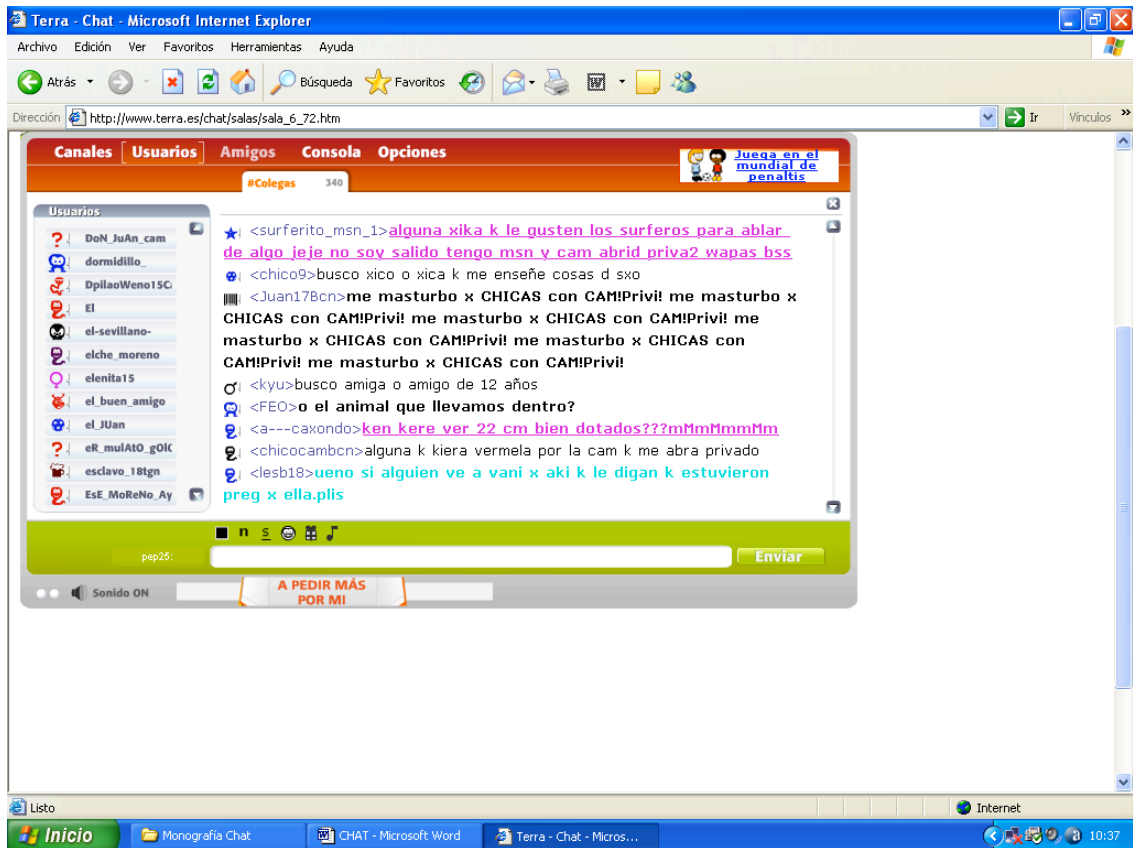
Terra - Chat - Microsoft Internet Explorer

Archivo Edición Ver Favoritos Herramientas Ayuda

Atrás Búsqueda Favoritos

Dirección http://www.terra.es/chat/salas/sala_6_72.htm Ir Vínculos

Canales Usuarios Amigos Consola Opciones

Juega en el mundial de penaltis

#Colegas 340

Usuarios

DoN_JuAn_cam
dormidillo_
DpilaoWeno15C
El
el-sevillano-
elche_moreno
elenita15
el_buen_amigo
el_JUan
eR_mulAtO_gOlC
esclavo_18tgn
EsE_MoReNo_Ay

<surferito_msn_1>alguna xika k le gusten los surferos para ablar de algo jeje no soy salido tengo msn y cam abrid priva2 wapas bss

<chico9>busco xico o xica k me enseñe cosas d sxo

<Juan17Bcn>me masturbo x CHICAS con CAM!Privi! me masturbo x CHICAS con CAM!Privi! me masturbo x CHICAS con CAM!Privi! me masturbo x CHICAS con CAM!Privi! me masturbo x CHICAS con CAM!Privi! me masturbo x CHICAS con CAM!Privi!

<kyu>busco amiga o amigo de 12 años

<FEO>o el animal que llevamos dentro?

<a---caxondo>ken kere ver 22 cm bien dotados???mMmMmmMm

<chicocambcn>alguna k kiera vermela por la cam k me abra privado

<lesb18>ueno si alguien ve a vani x aki k le digan k estuvieron preg x ella.plis

n s

pep25: Enviar

Sonido ON

A PEDIR MÁS POR MI

Listo

Internet

Inicio Monografía Chat CHAT - Microsoft Word Terra - Chat - Micros... 10:37